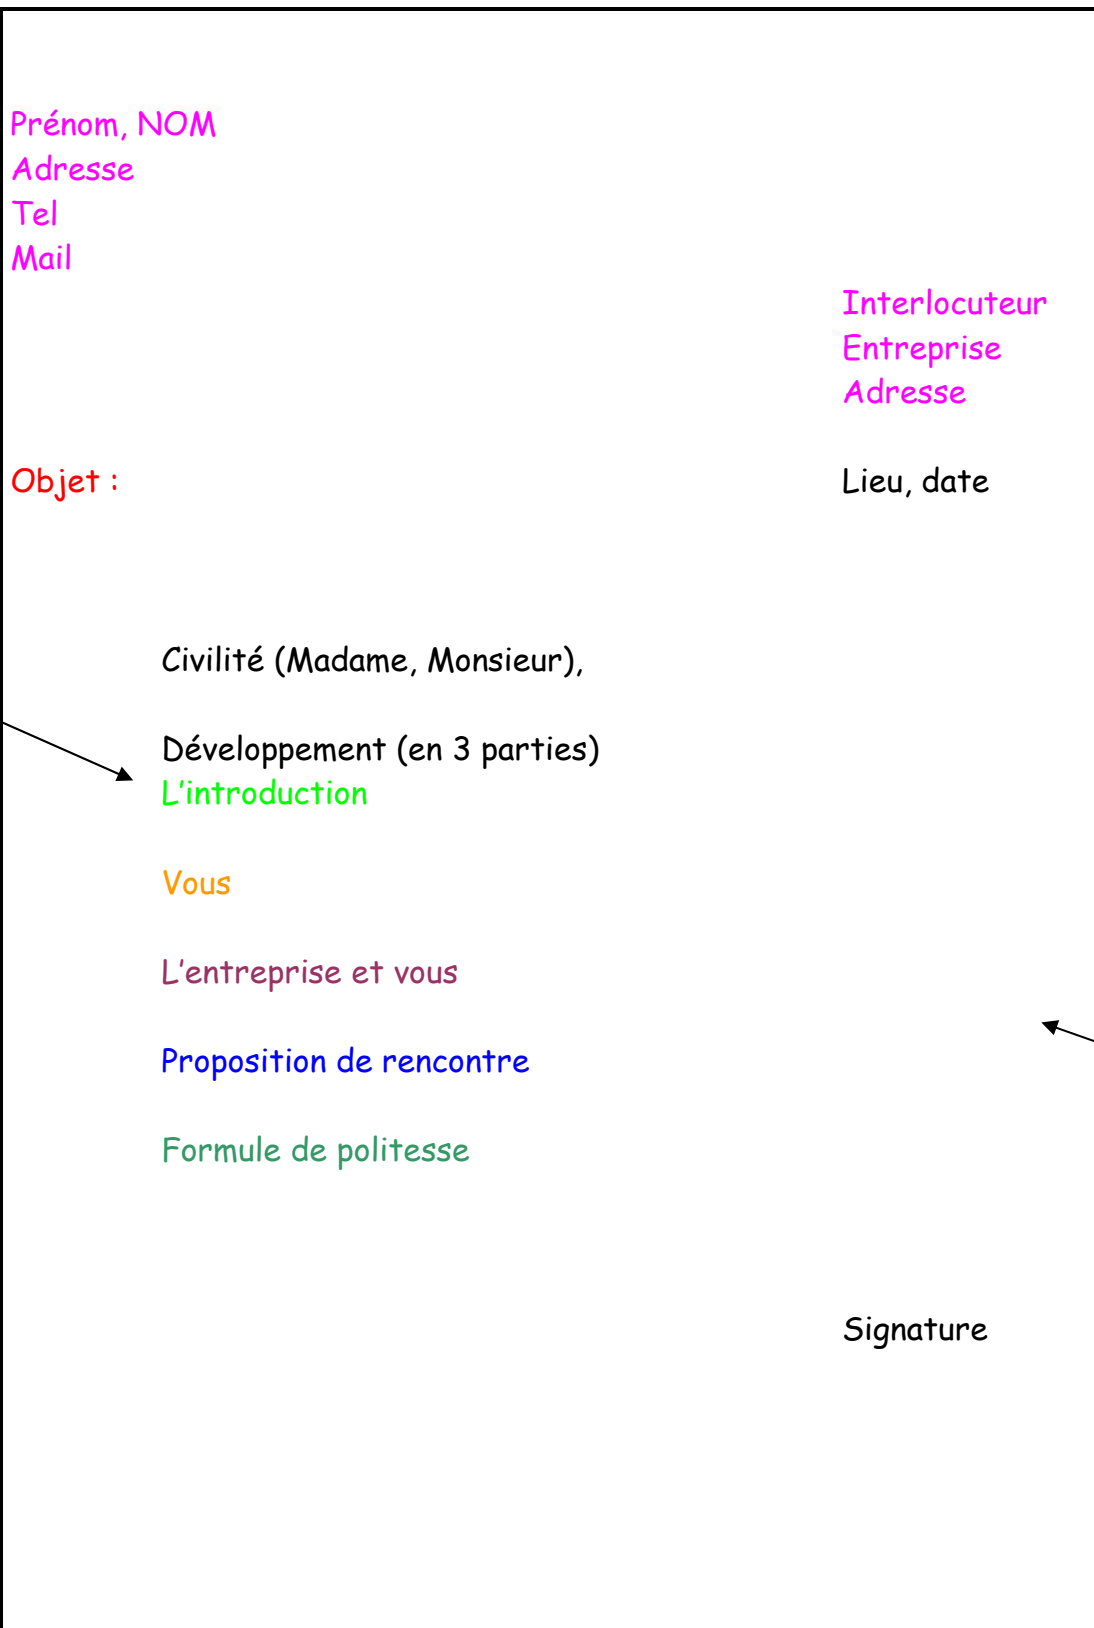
Prénom, NOM
Adresse
Tel
Mail

Interlocuteur
Entreprise
Adresse

Objet :

Lieu, date

Civilité (Madame, Monsieur),

Développement (en 3 parties)
L'introduction

Vous

L'entreprise et vous

Proposition de rencontre

Formule de politesse

Signature